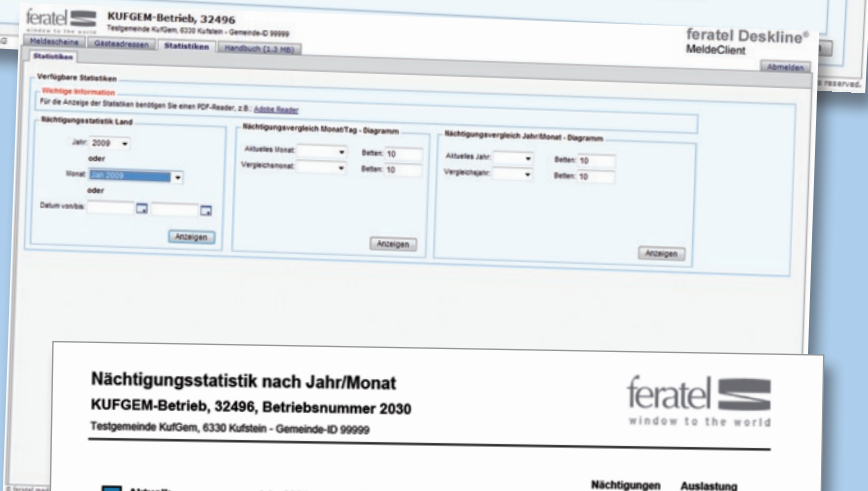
feratel window to the world
KUFGEM-Betrieb, 32496
Testgemeinde KufGem, 6330 Kufstein - Gemeinde-ID 99999
feratel Deskline®
MeldeClient
Meldescheine | Gästeadressen | Statistiken | Handbuch (1.3 MB)
Statistiken
Abmelden
Verfügbare Statistiken
Wichtige Information
Für die Anzeige der Statistiken benötigen Sie einen PDF-Reader, z.B.: Adobe Reader
Nächtigungsstatistik Land
Jahr: 2009
oder
Monat: Jän 2009
oder
Datum von/bis:
Anzeigen
Nächtigungsvergleich Monat/Tag - Diagramm
Aktuelles Monat:
Betten: 10
Vergleichsmonat:
Betten: 10
Anzeigen
Nächtigungsvergleich Jahr/Monat - Diagramm
Aktuelles Jahr:
Betten: 10
Vergleichsjahr:
Betten: 10
Anzeigen
reserved.
Nächtigungsstatistik nach Jahr/Monat
KUFGEM-Betrieb, 32496, Betriebsnummer 2030
Testgemeinde KufGem, 6330 Kufstein - Gemeinde-ID 99999
feratel
window to the world
Aktuell
Nächtigungen
Auslastung